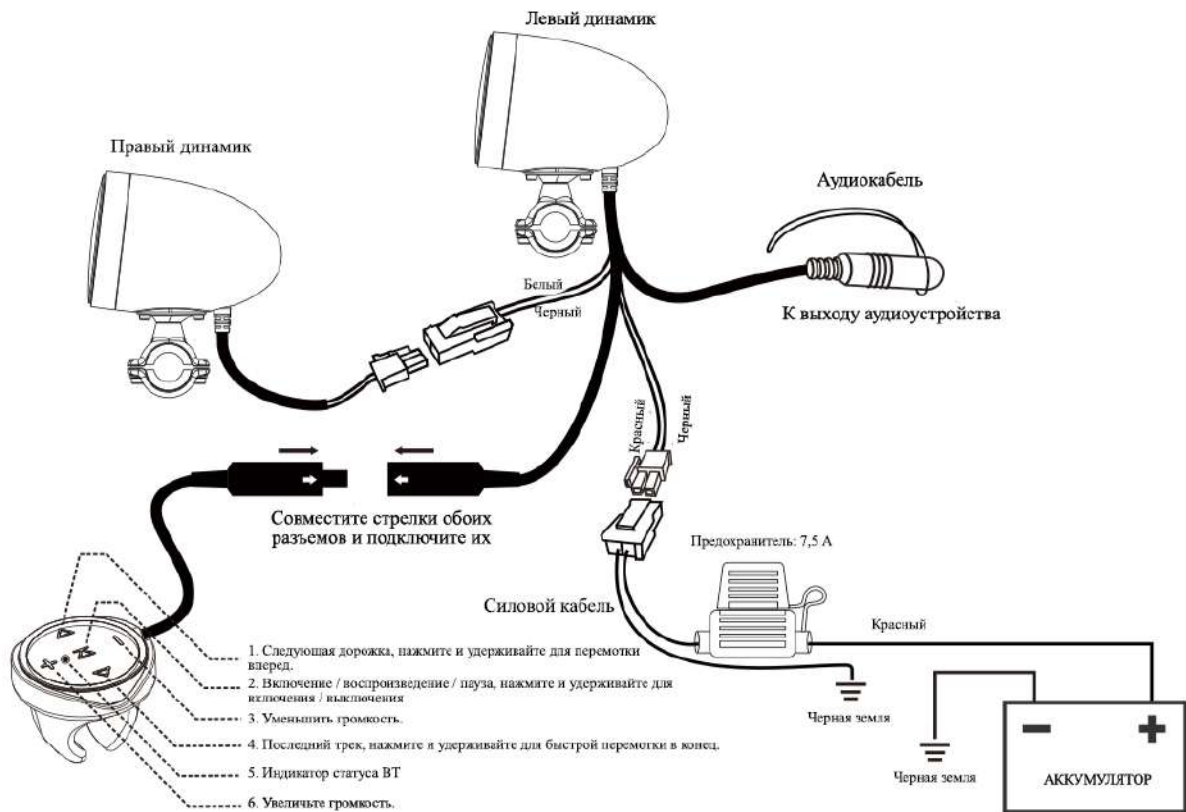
Левый динамик

Правый динамик

Аудиокабель

Белый

Черный

К выходу аудиоустройства

Красный

Черный

Совместите стрелки обоих разъемов и подключите их

Предохранитель: 7,5 А

Силовой кабель

Красный

1. Следующая дорожка, нажмите и удерживайте для перемотки вперед.

2. Включение / воспроизведение / пауза, нажмите и удерживайте для включения / выключения

3. Уменьшить громкость.

4. Последний трек, нажмите и удерживайте для быстрой перемотки в конец.

5. Индикатор статуса BT

6. Увеличьте громкость.

Черная земля

Черная земля

АККУМУЛЯТОР